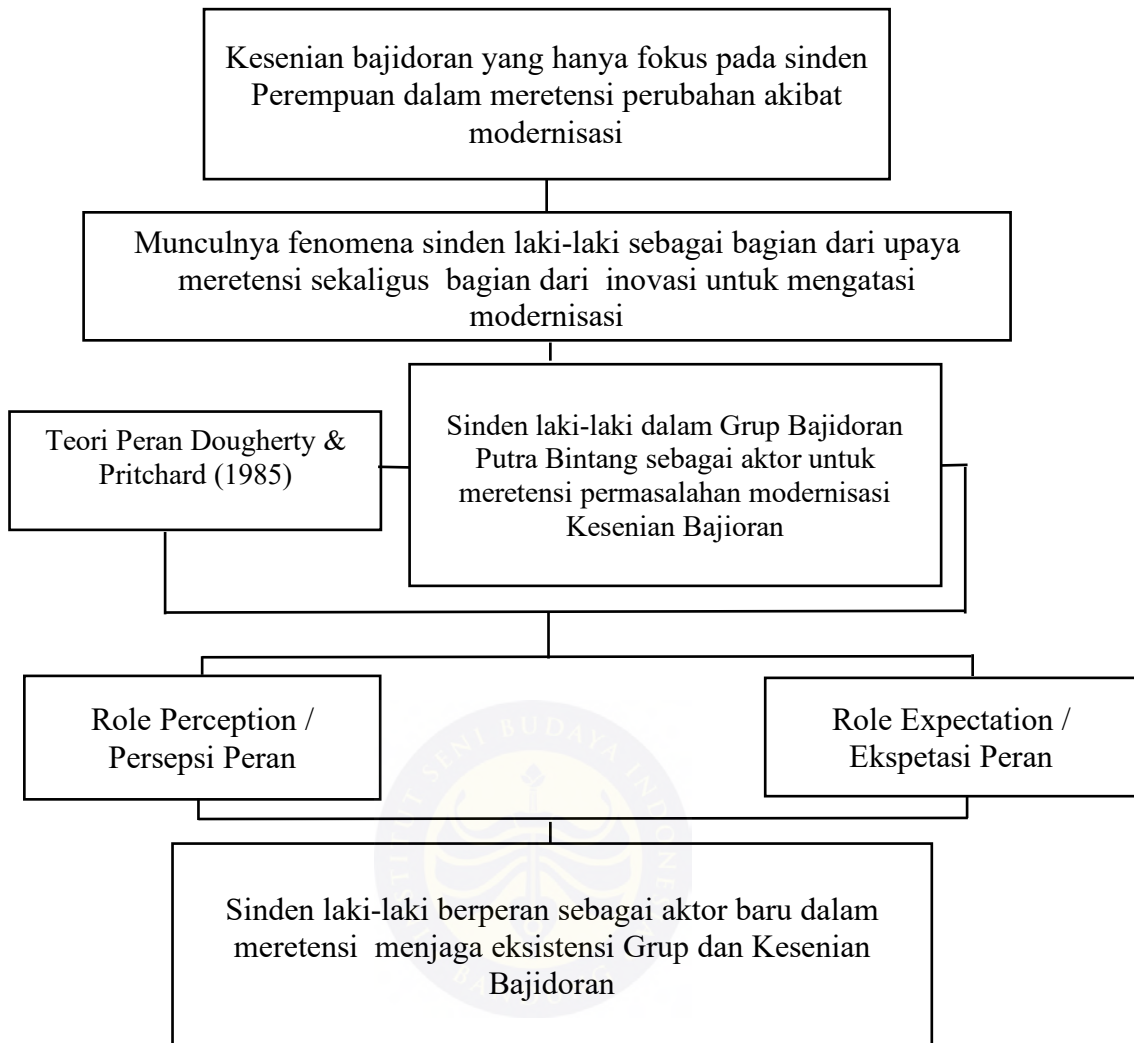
Kesenian bajidoran yang hanya fokus pada sinden Perempuan dalam meretensi perubahan akibat modernisasi

Munculnya fenomena sinden laki-laki sebagai bagian dari upaya meretensi sekaligus bagian dari inovasi untuk mengatasi modernisasi

Teori Peran Dougherty & Pritchard (1985)

Sinden laki-laki dalam Grup Bajidoran Putra Bintang sebagai aktor untuk meretensi permasalahan modernisasi Kesenian Bajioran

Role Perception / Persepsi Peran

Role Expectation / Ekspetasi Peran

Sinden laki-laki berperan sebagai aktor baru dalam meretensi menjaga eksistensi Grup dan Kesenian Bajidoran